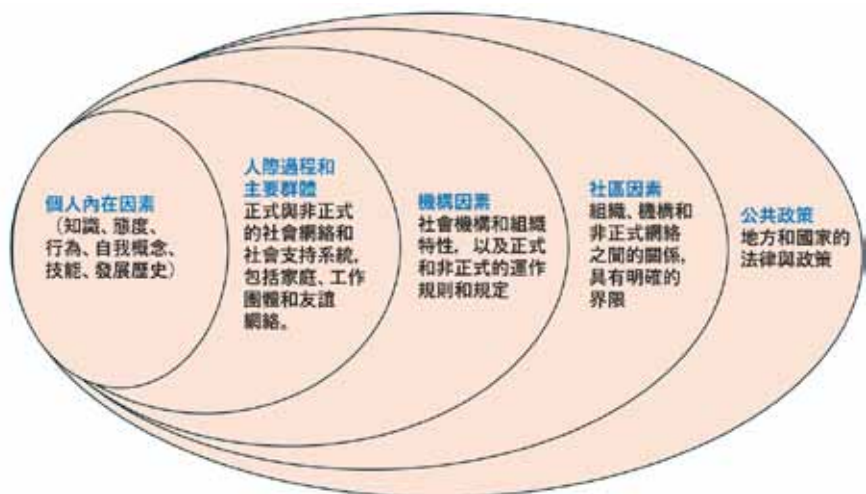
個人內在因素
（知識、態度、行為、自我概念、技能、發展歷史）

人際過程和主要群體
正式與非正式的社會網絡和社會支持系統，包括家庭、工作團體和友誼網絡。

機構因素
社會機構和組織特性，以及正式和非正式的運作規則和規定

社區因素
組織、機構和非正式網絡之間的關係，具有明確的界限

公共政策
地方和國家的法律與政策